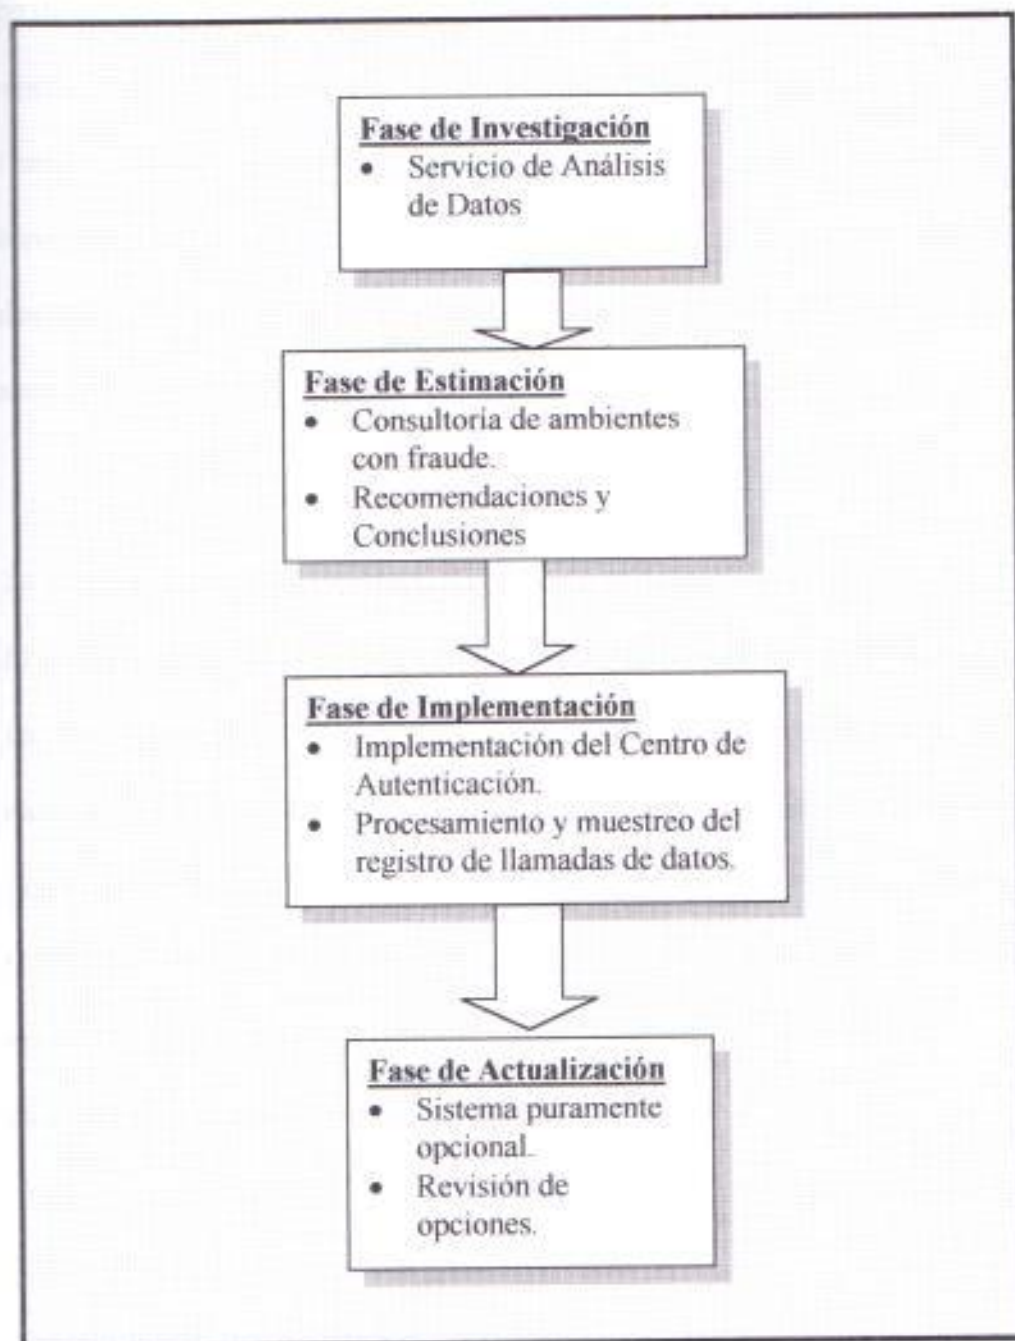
Fase de Investigación
- Servicio de Análisis de Datos

Fase de Estimación
- Consultoria de ambientes con fraude.
- Recomendaciones y Conclusiones

Fase de Implementación
- Implementación del Centro de Autenticación.
- Procesamiento y muestreo del registro de llamadas de datos.

Fase de Actualización
- Sistema puramente opcional.
- Revisión de opciones.